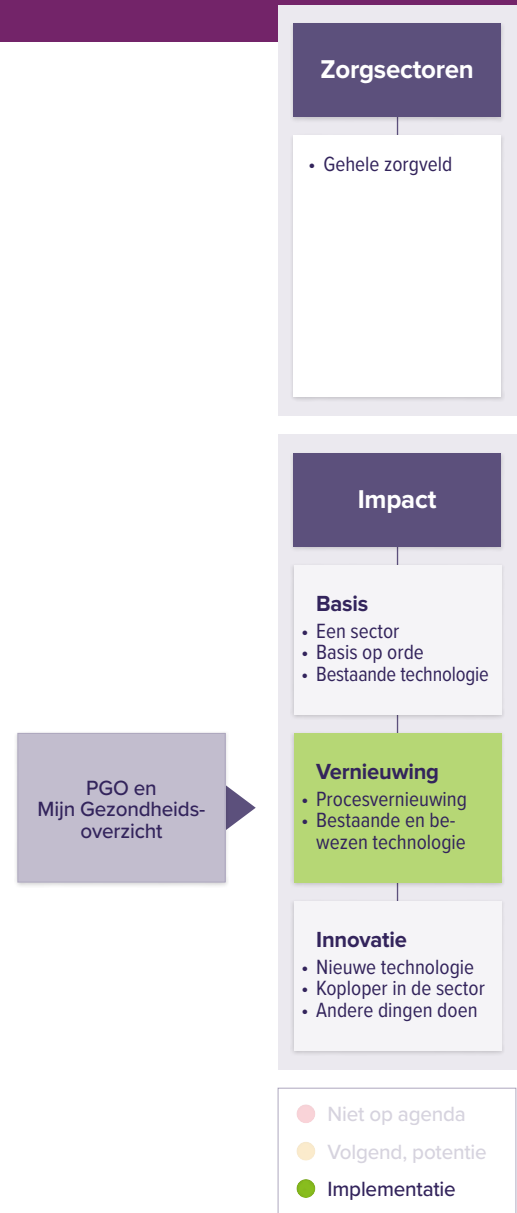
Zorgsectoren

• Gehele zorgveld

Impact

Basis
• Een sector
• Basis op orde
• Bestaande technologie

PGO en Mijn Gezondheidsoverzicht

Vernieuwing
• Procesvernieuwing
• Bestaande en bewezen technologie

Innovatie
• Nieuwe technologie
• Koploper in de sector
• Andere dingen doen

Niet op agenda
Volgend, potentie
Implementatie